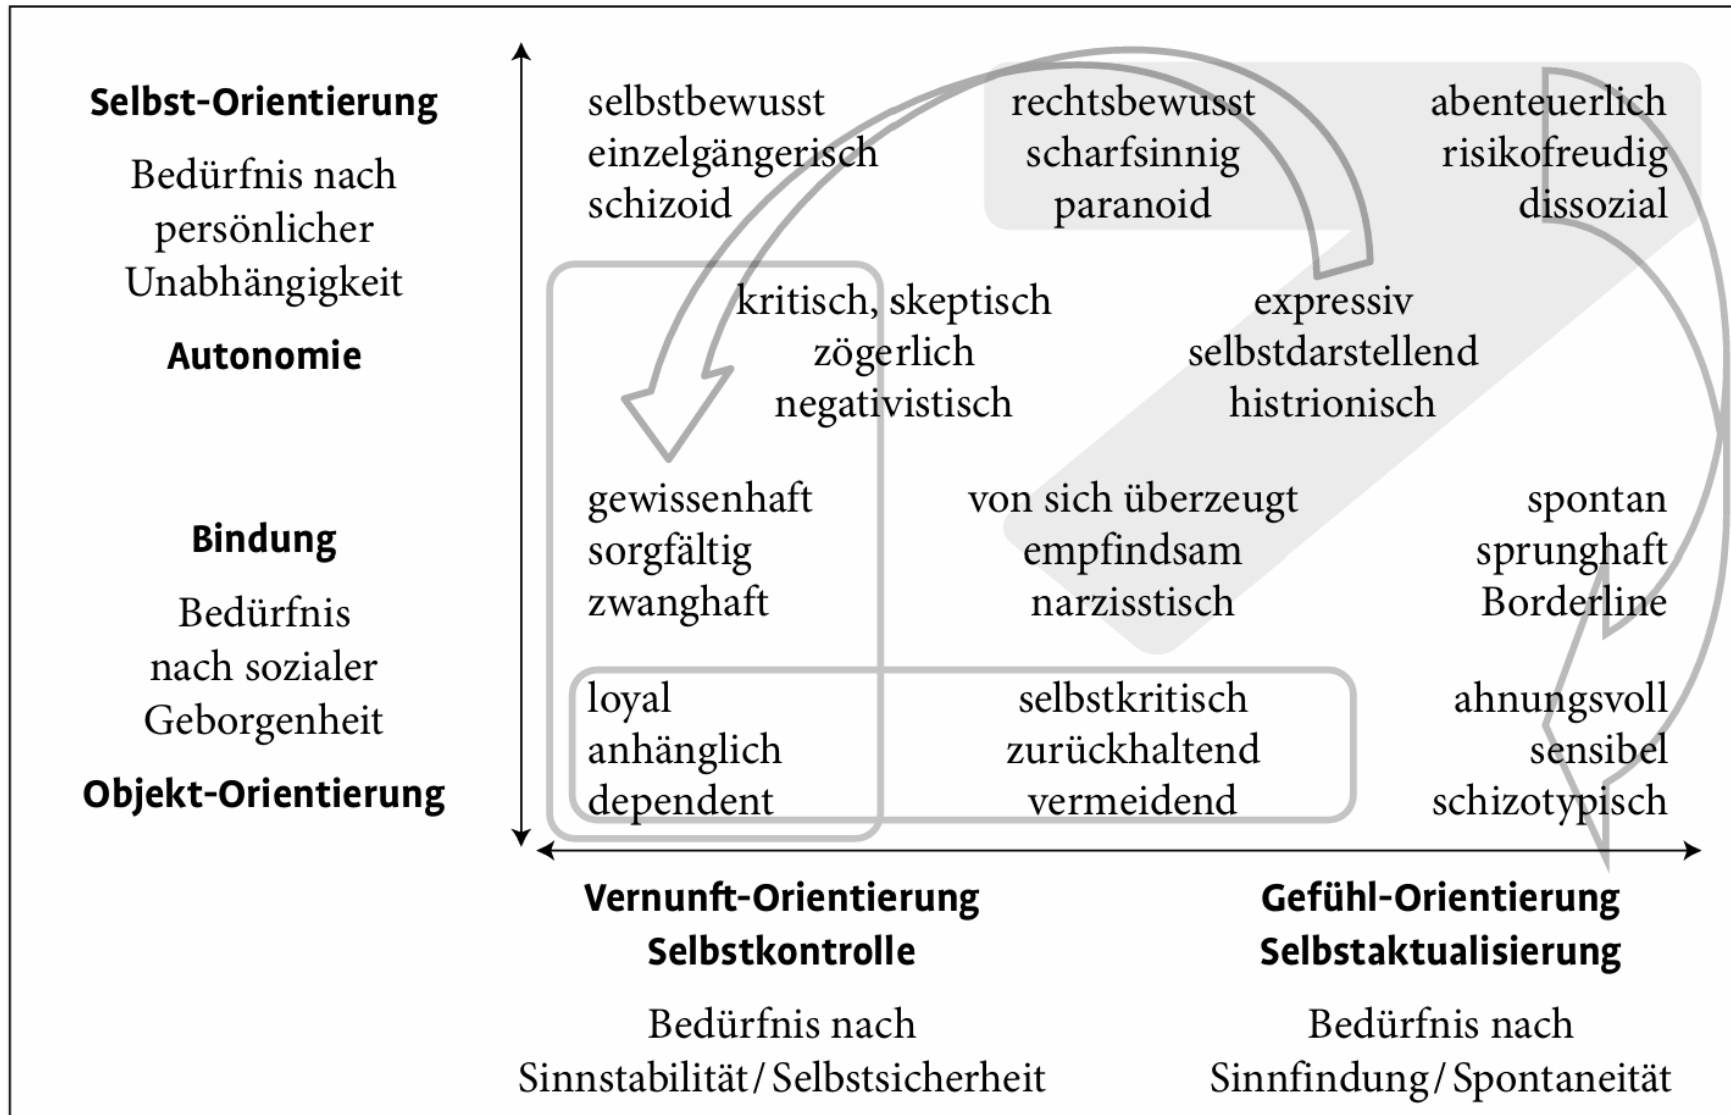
Selbst-Orientierung

Bedürfnis nach persönlicher Unabhängigkeit

Autonomie

Bindung

Bedürfnis nach sozialer Geborgenheit

Objekt-Orientierung

selbstbewusst
einzelgängerisch
schizoid

rechtsbewusst
scharfsinnig
paranoid

abenteuerlich
risikofreudig
dissozial

kritisch, skeptisch
zögerlich
negativistisch

expressiv
selbstdarstellend
histrionisch

gewissenhaft
sorgfältig
zwanghaft

von sich überzeugt
empfindsam
narzisstisch

spontan
sprunghaft
Borderline

loyal
anhänglich
dependent

selbstkritisch
zurückhaltend
vermeidend

ahnungsvoll
sensibel
schizotypisch

Vernunft-Orientierung
Selbstkontrolle

Bedürfnis nach Sinnstabilität / Selbstsicherheit

Gefühl-Orientierung
Selbstaktualisierung

Bedürfnis nach Sinnfindung / Spontaneität